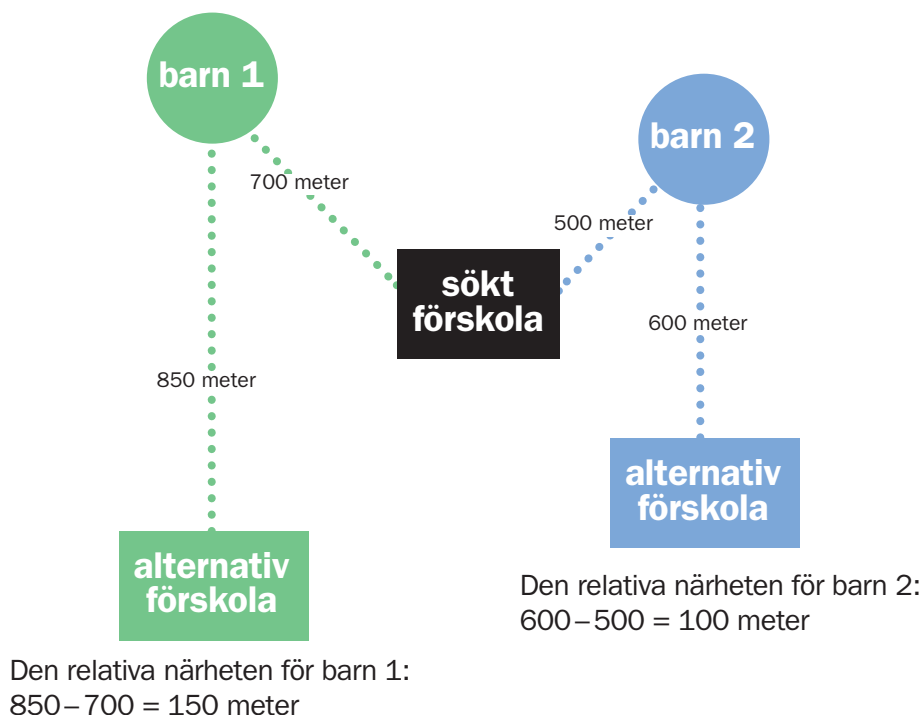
barn 1

700 meter

barn 2

500 meter

sökt förskola

600 meter

850 meter

alternativ förskola

alternativ förskola

Den relativa närheten för barn 2:
600 – 500 = 100 meter

Den relativa närheten för barn 1:
850 – 700 = 150 meter